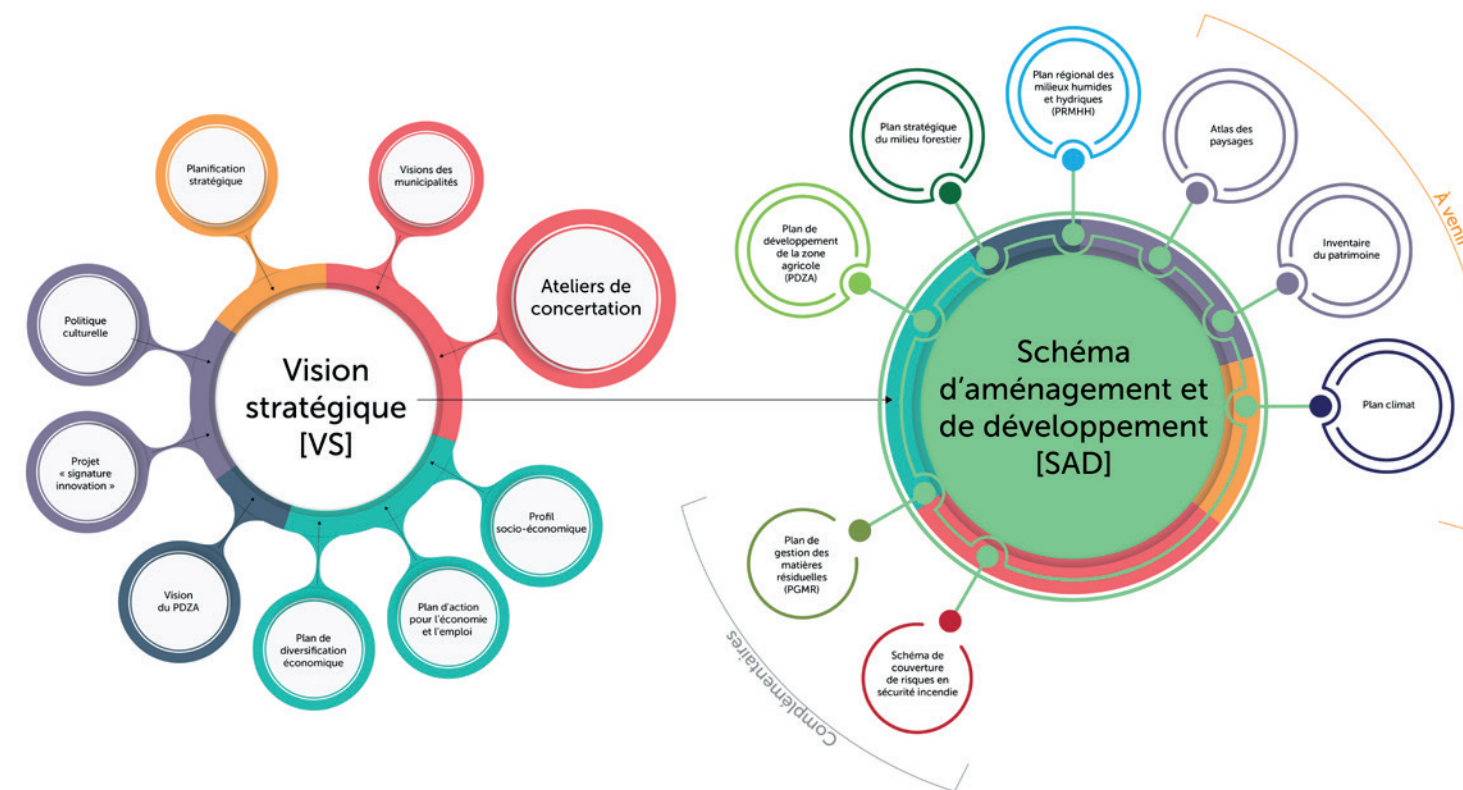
Planification stratégique

Visions des municipalités

Ateliers de concertation

Politique culturelle

Vision stratégique [VS]

Projet « signature innovation »

Profil socio-économique

Vision du PDZA

Plan d'action pour l'économie et l'emploi

Plan de diversification économique

Plan stratégique du milieu forestier

Plan régional des milieux humides et hydriques (PRMHH)

Atlas des paysages

À venir

Plan de développement de la zone agricole (PDZA)

Inventaire du patrimoine

Schéma d'aménagement et de développement [SAD]

Plan climat

Plan de gestion des matières résiduelles (PGMR)

Schéma de couverture de risques en sécurité incendie

Complémentaires